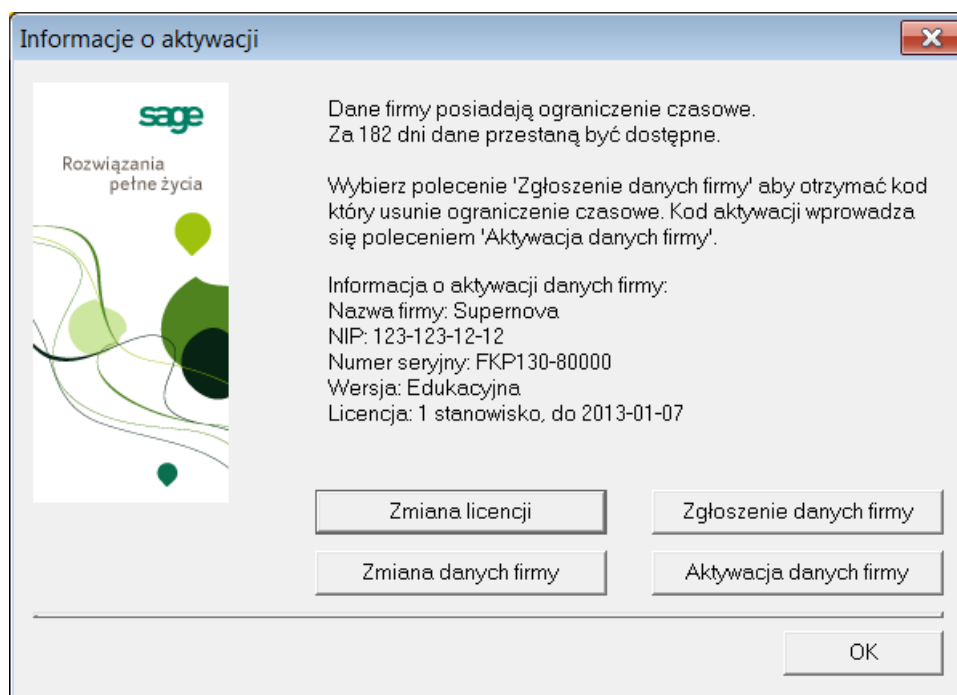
Informacje o aktywacji

sage
Rozwiązania pełne życia

Dane firmy posiadają ograniczenie czasowe.
Za 182 dni dane przestaną być dostępne.

Wybierz polecenie 'Zgłoszenie danych firmy' aby otrzymać kod który usunie ograniczenie czasowe. Kod aktywacji wprowadza się poleceniem 'Aktywacja danych firmy'.

Informacja o aktywacji danych firmy:
Nazwa firmy: Supernova
NIP: 123-123-12-12
Numer seryjny: FKP130-80000
Wersja: Edukacyjna
Licencja: 1 stanowisko, do 2013-01-07

Zmiana licencji
Zgłoszenie danych firmy
Zmiana danych firmy
Aktywacja danych firmy
OK